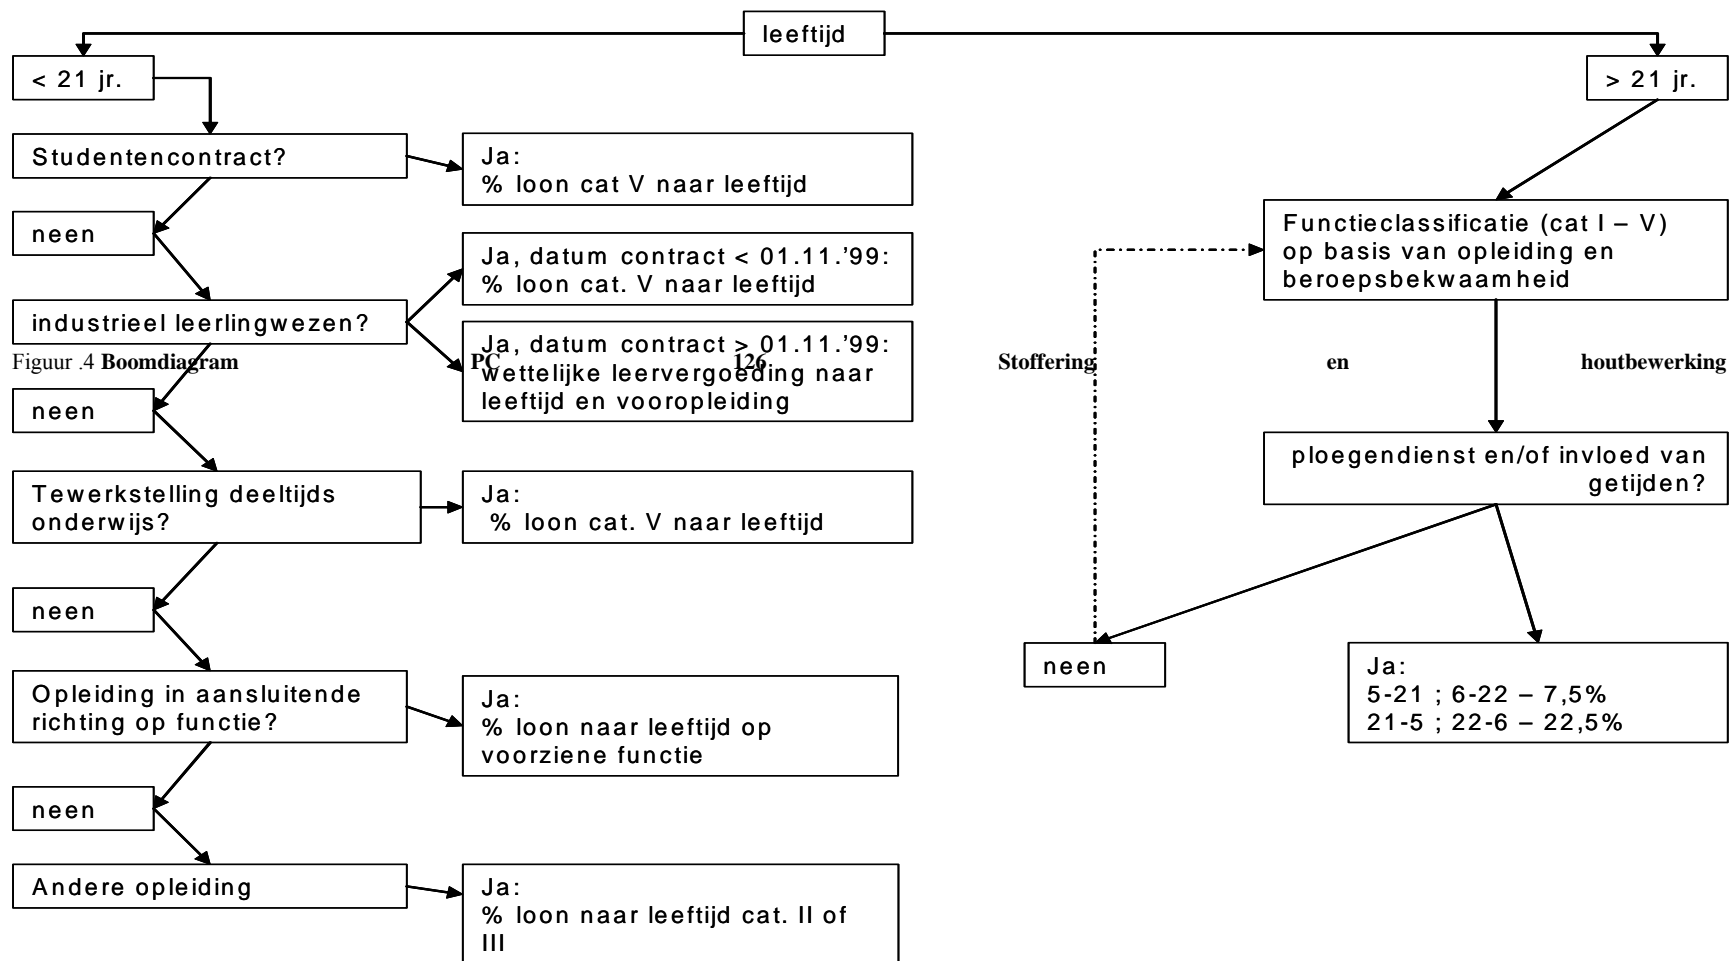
leeftijd

< 21 jr.

> 21 jr.

Studentencontract?

Ja:
% loon cat V naar leeftijd

neen

Ja, datum contract < 01.11.'99:
% loon cat. V naar leeftijd

industrieel leerlingwezen?

Ja, datum contract > 01.11.'99:
wettelijke leervergoeding naar leeftijd en vooropleiding

Figuur .4 **Boomdiagram PC 126. Stoffering en houtbewerking**

neen

Tewerkstelling deeltijds onderwijs?

Ja:
% loon cat. V naar leeftijd

neen

Opleiding in aansluitende richting op functie?

Ja:
% loon naar leeftijd op voorziene functie

neen

Andere opleiding

Ja:
% loon naar leeftijd cat. II of III

Functieclassificatie (cat I – V) op basis van opleiding en beroepsbekwaamheid

ploegendienst en/of invloed van getijden?

neen

Ja:
5-21 ; 6-22 – 7,5%
21-5 ; 22-6 – 22,5%